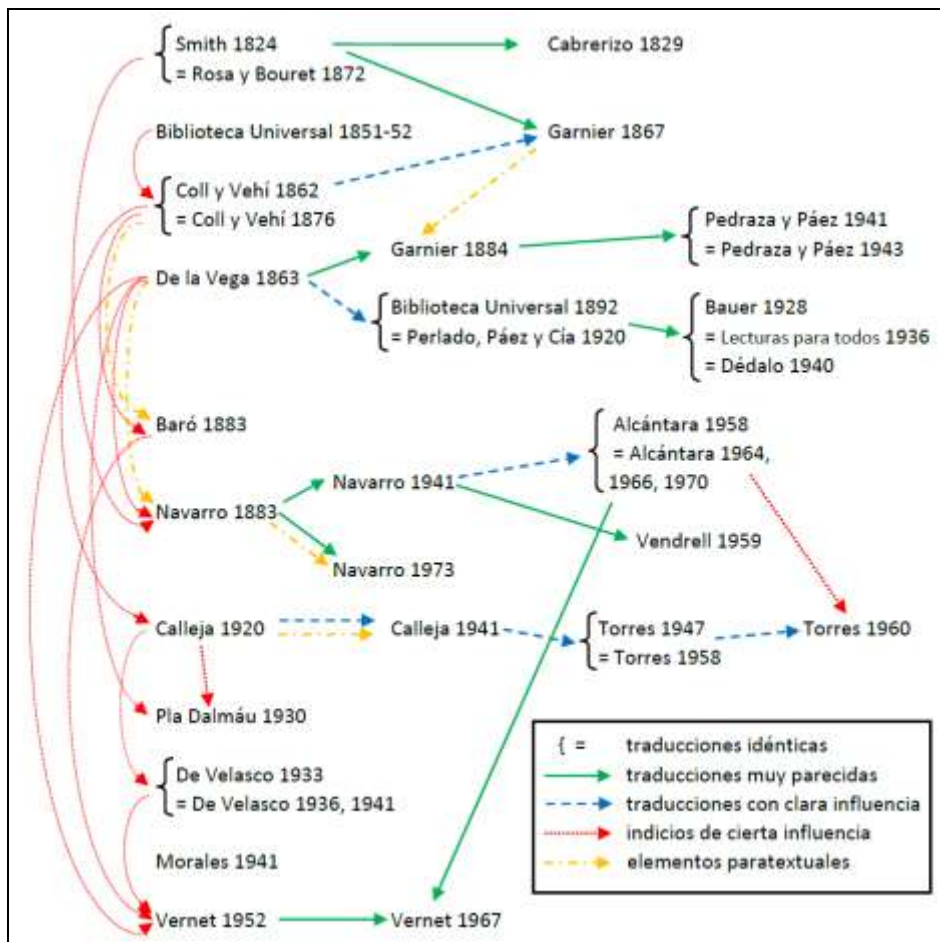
Smith 1824
= Rosa y Bouret 1872

Cabrerizo 1829

Biblioteca Universal 1851-52

Garnier 1867

Coll y Vehí 1862
= Coll y Vehí 1876

De la Vega 1863

Garnier 1884

Pedraza y Páez 1941
= Pedraza y Páez 1943

Biblioteca Universal 1892
= Perlado, Páez y Cía 1920

Bauer 1928
= Lecturas para todos 1936
= Dédalo 1940

Baró 1883

Alcántara 1958
= Alcántara 1964, 1966, 1970

Navarro 1941

Navarro 1883

Vendrell 1959

Navarro 1973

Calleja 1920

Calleja 1941

Torres 1947
= Torres 1958

Torres 1960

Pla Dalmáu 1930

De Velasco 1933
= De Velasco 1936, 1941

Morales 1941

Vernet 1952

Vernet 1967

{ = traducciones idénticas
traducciones muy parecidas
traducciones con clara influencia
indicios de cierta influencia
elementos paratextuales